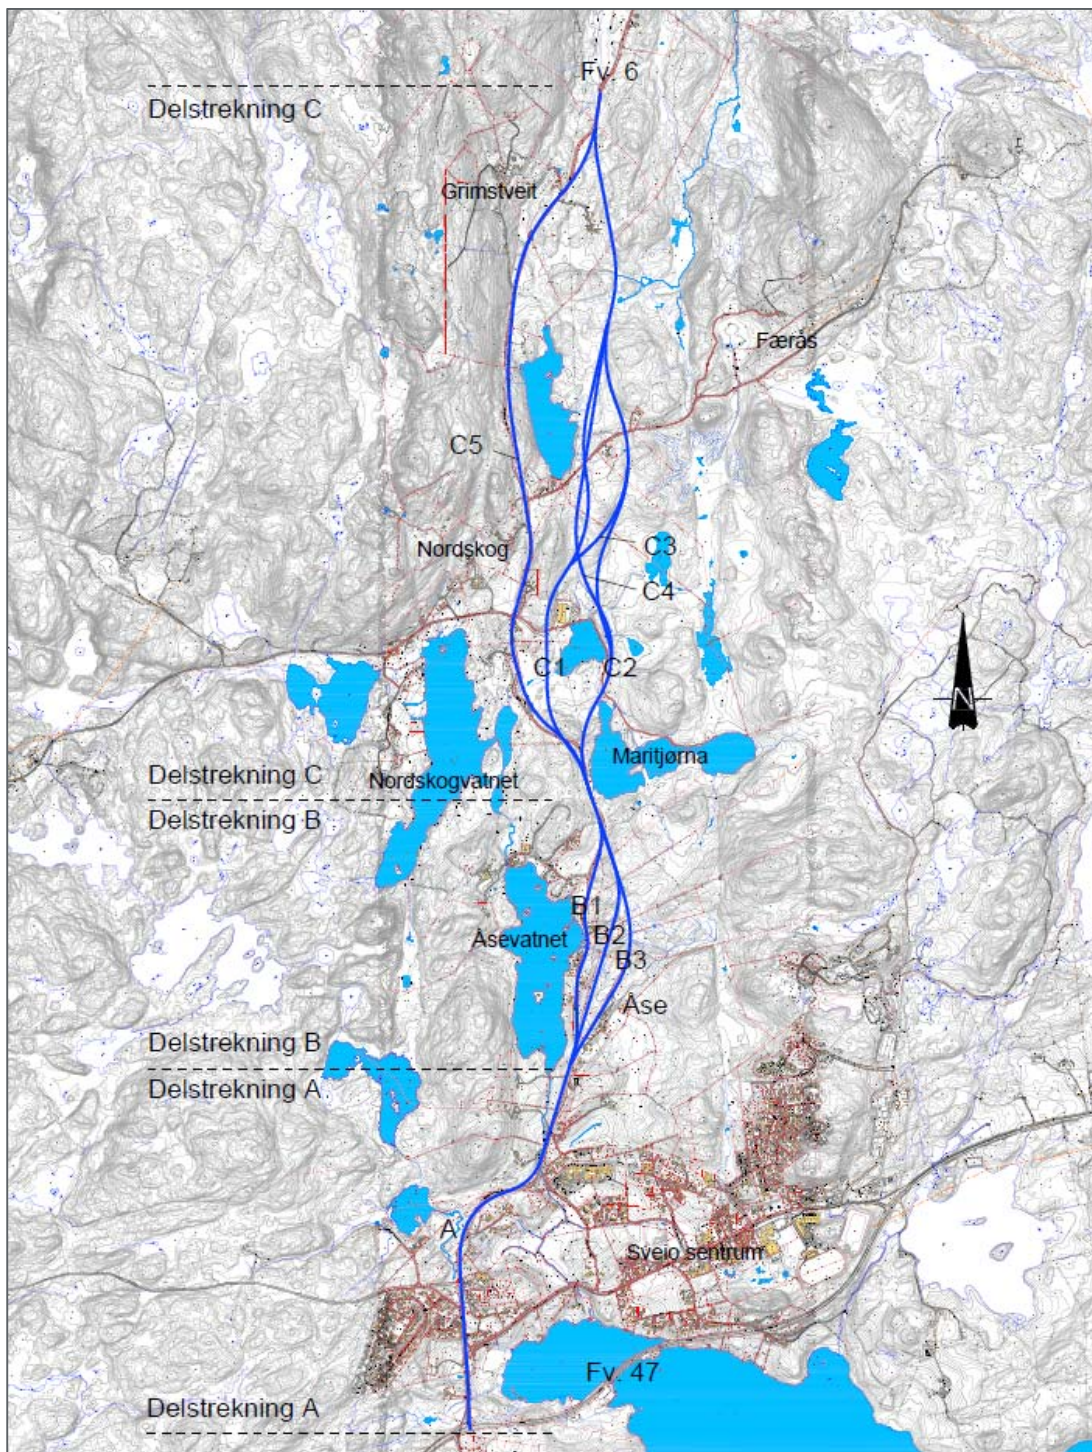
Fv. 6

Delstrekning C

Grimstveit

Færås

C5

Nordskog

C3

C4

C1

C2

N

Maritjørna

Delstrekning C

Nordskogvatnet

Delstrekning B

B1

Åsevatnet

B2

B3

Åse

Delstrekning B

Delstrekning A

A

Sveio sentrum

Fv. 47

Delstrekning A